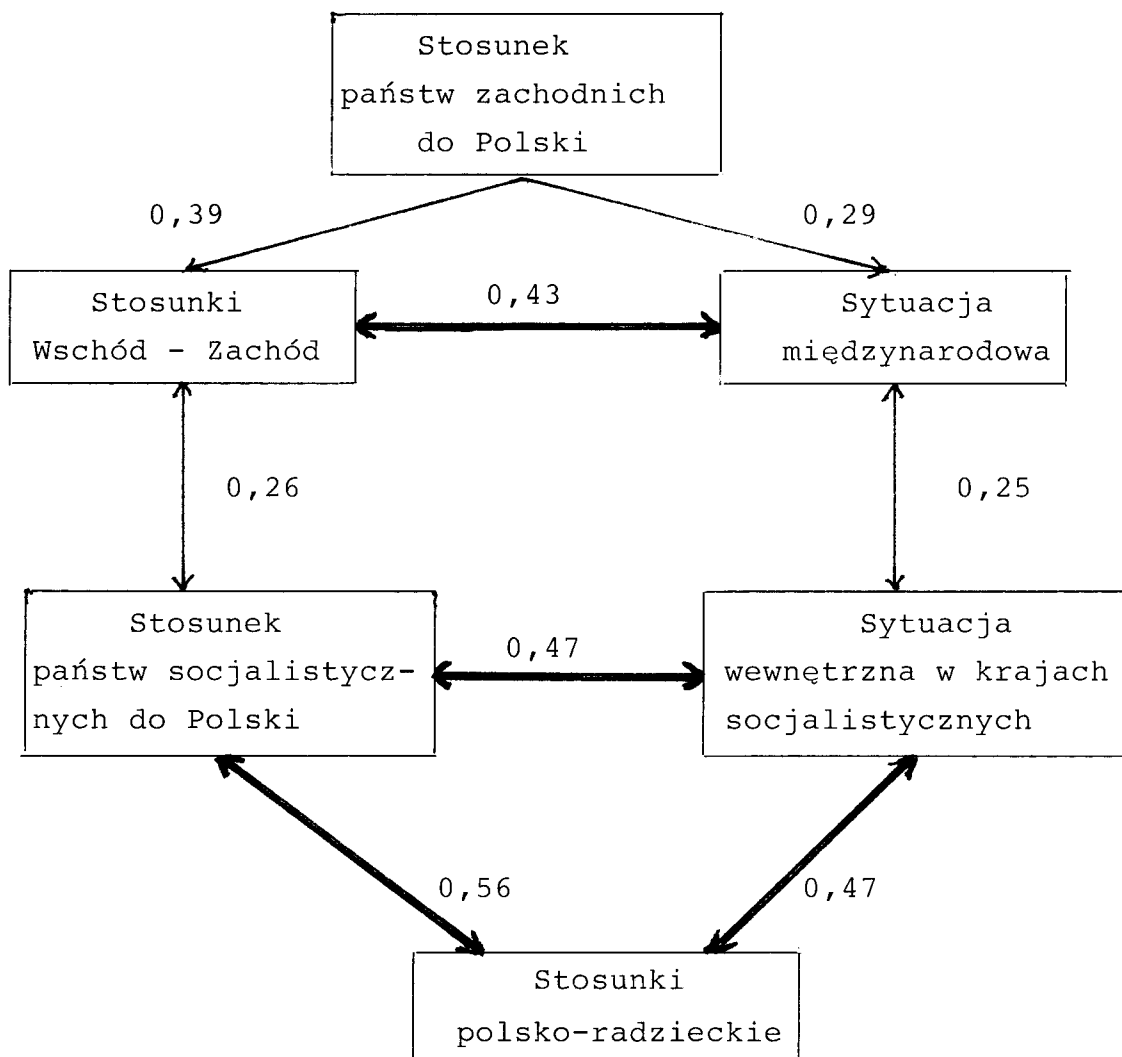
Stosunek państw zachodnich do Polski

0,39

0,29

Stosunki Wschód - Zachód

0,43

Sytuacja międzynarodowa

0,26

0,25

Stosunek państw socjalistycznych do Polski

0,47

Sytuacja wewnętrzna w krajach socjalistycznych

0,56

0,47

Stosunki polsko-radzieckie